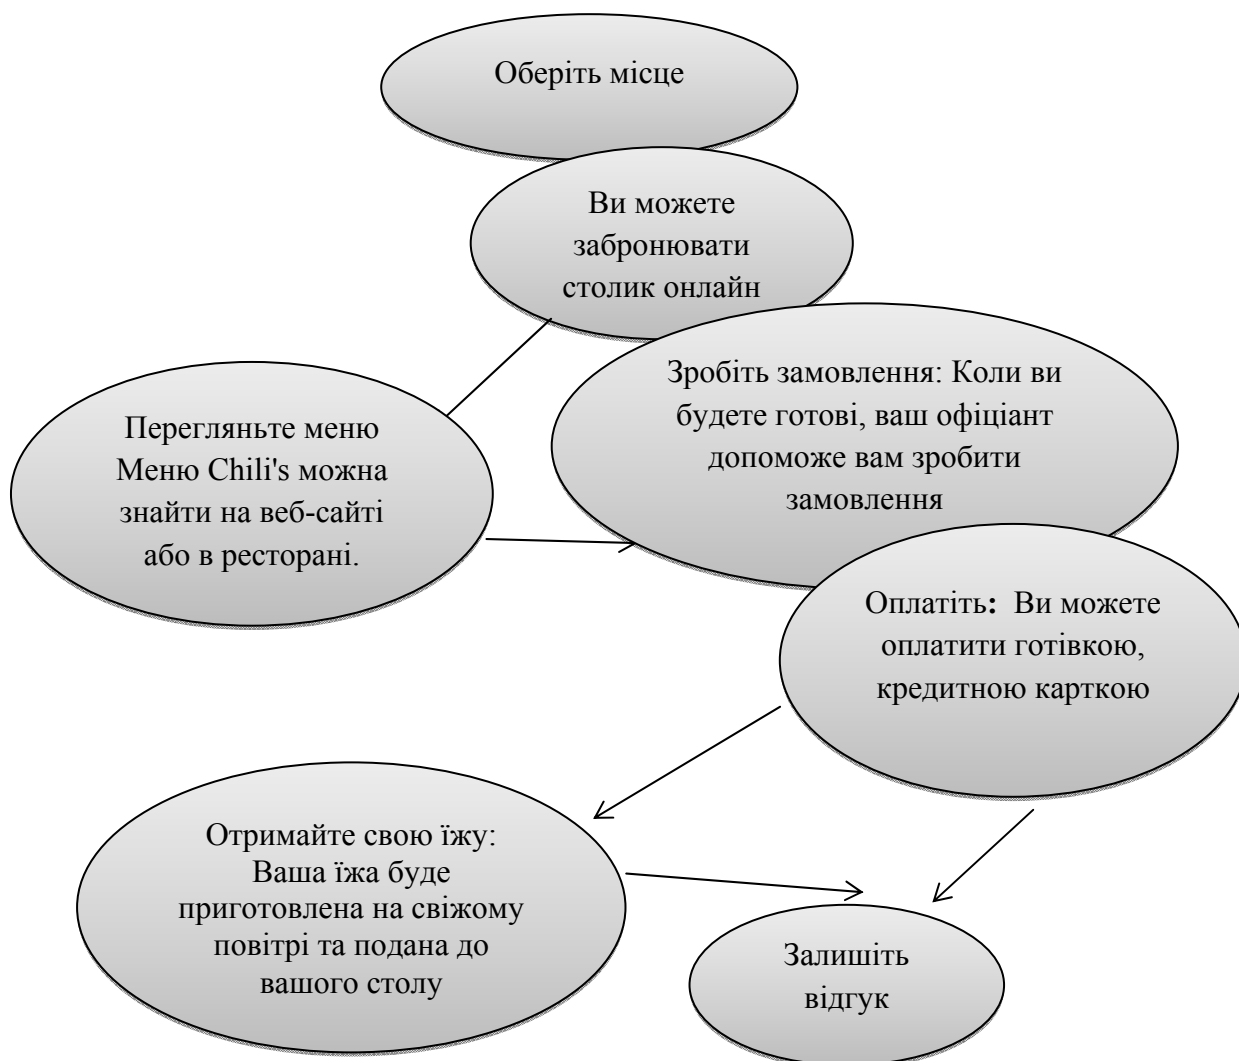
Оберіть місце

Ви можете забронювати столик онлайн

Перегляньте меню Меню Chili's можна знайти на веб-сайті або в ресторані.

Зробіть замовлення: Коли ви будете готові, ваш офіціант допоможе вам зробити замовлення

Оплатіть: Ви можете оплатити готівкою, кредитною карткою

Отримайте свою їжу: Ваша їжа буде приготовлена на свіжому повітрі та подана до вашого столу

Залишіть відгук